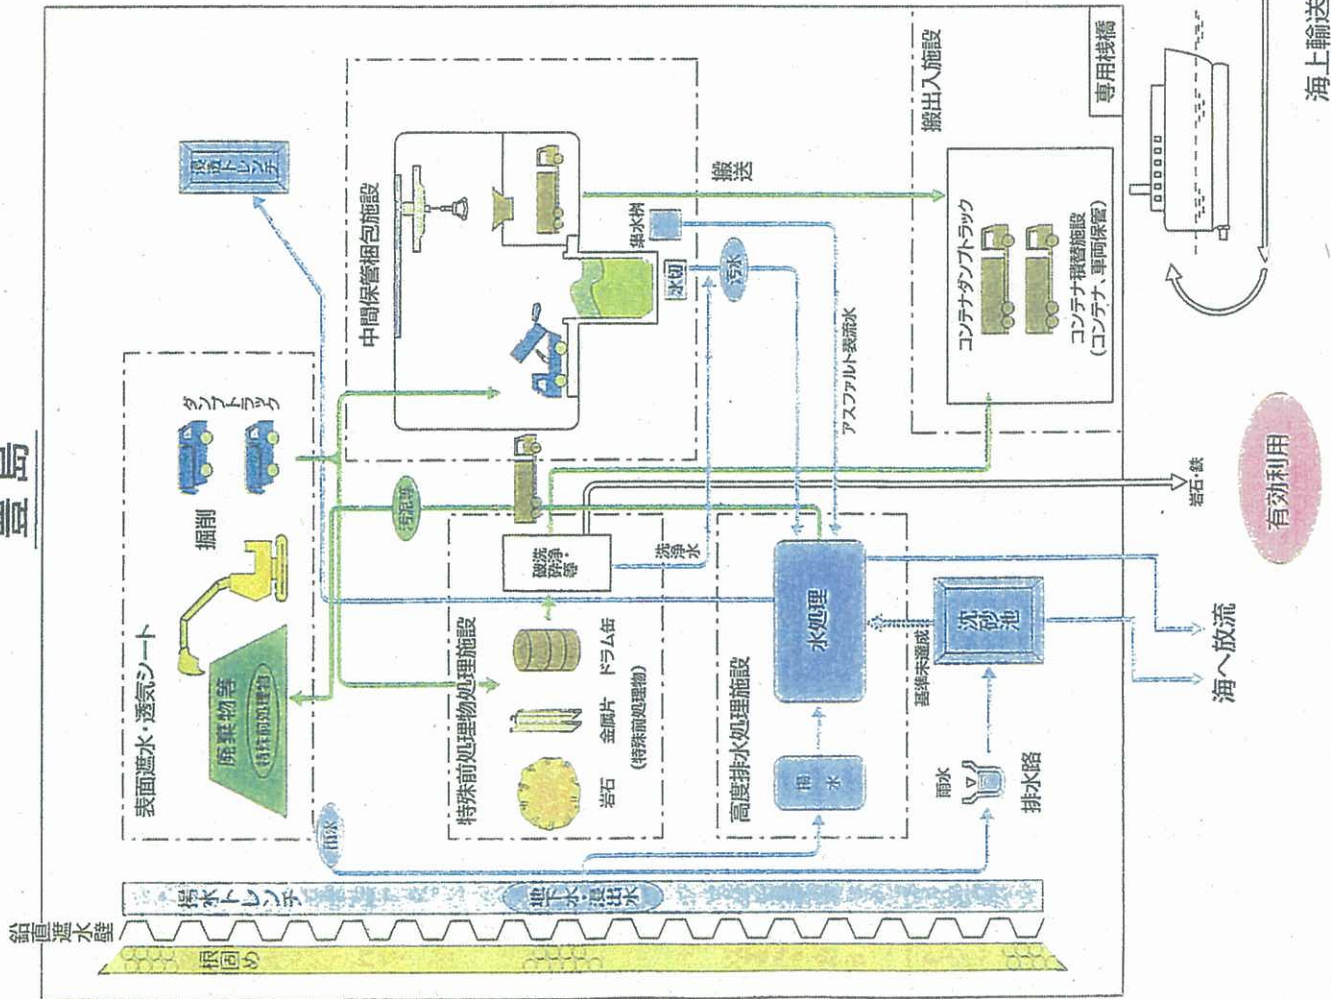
豊島

表面遮水・透気シート

廃棄物等

(特殊前処理物)

掘削

ダンプトラック

中間保管梱包施設

搬送

集水桝

水切

汚水

アスファルト浸透水

搬出入施設

コンテナダンプトラック

コンテナ積替施設
(コンテナ、車両保管)

専用桟橋

海上輸送

岩石・鉄

有効利用

汚染物

洗浄・
破砕・
等

洗浄水

特殊前処理物処理施設

岩石

金属片

ドラム缶

(特殊前処理物)

高度排水処理施設

水処理

排水

基準未達成

沈砂池

海へ放流

雨水

排水路

雨水

揚水トレンチ

地下水・揚水

鉛直遮水壁

掘固め

揚水トレンチ